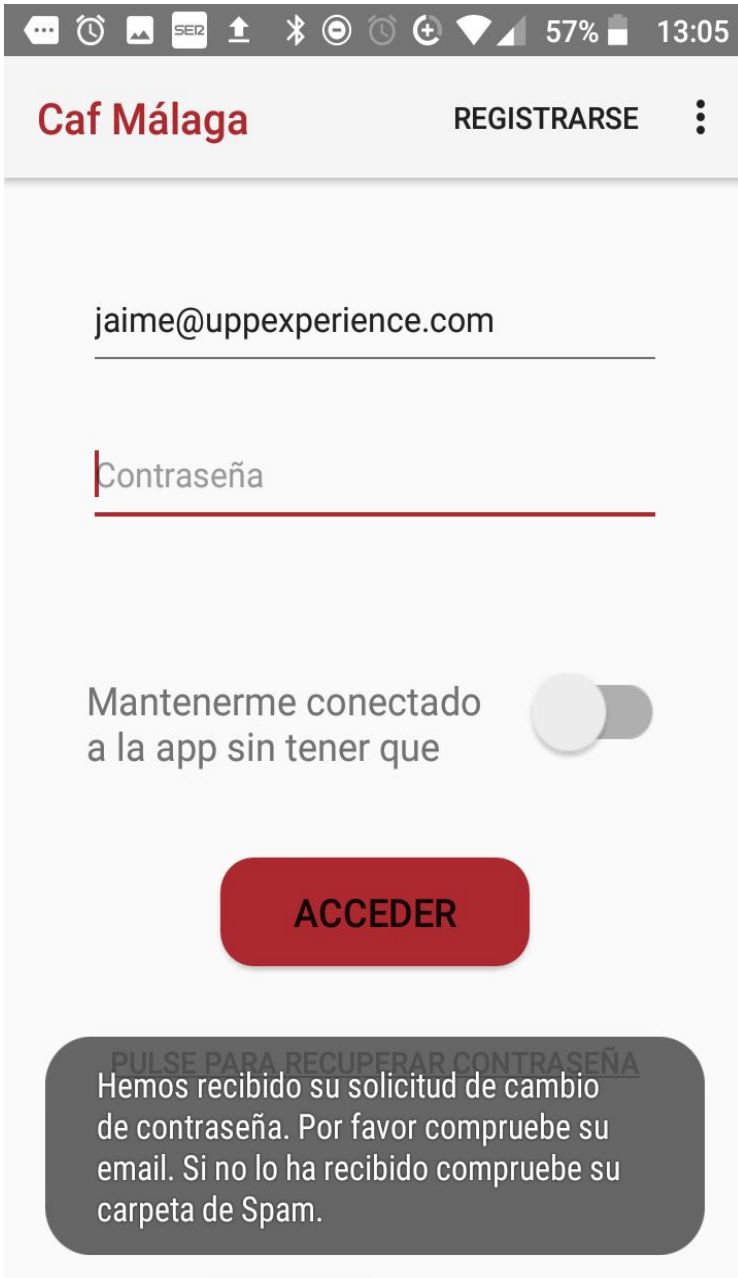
57% 13:05

Caf Málaga

REGISTRARSE

jaime@uppexperience.com

Contraseña

Mantenerme conectado a la app sin tener que

ACCEDER

PULSE PARA RECUPERAR CONTRASEÑA

Hemos recibido su solicitud de cambio de contraseña. Por favor compruebe su email. Si no lo ha recibido compruebe su carpeta de Spam.